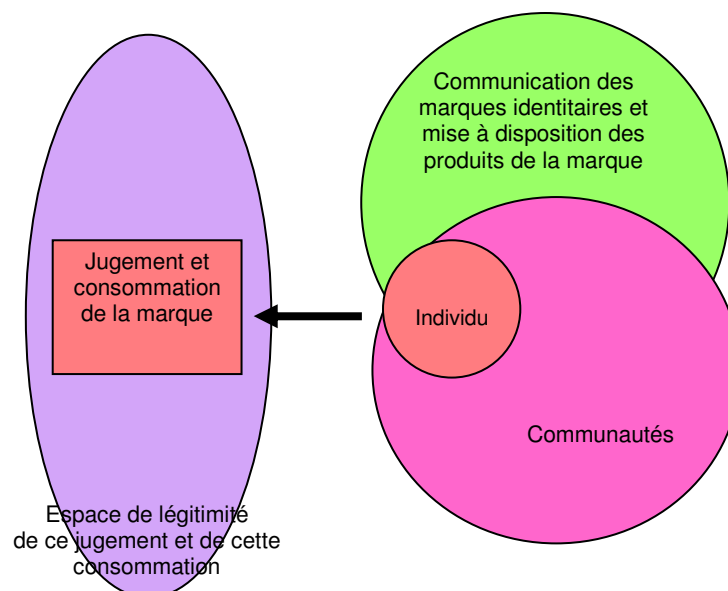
Jugement et consommation de la marque

Espace de légitimité de ce jugement et de cette consommation

Communication des marques identitaires et mise à disposition des produits de la marque

Individu

Communautés